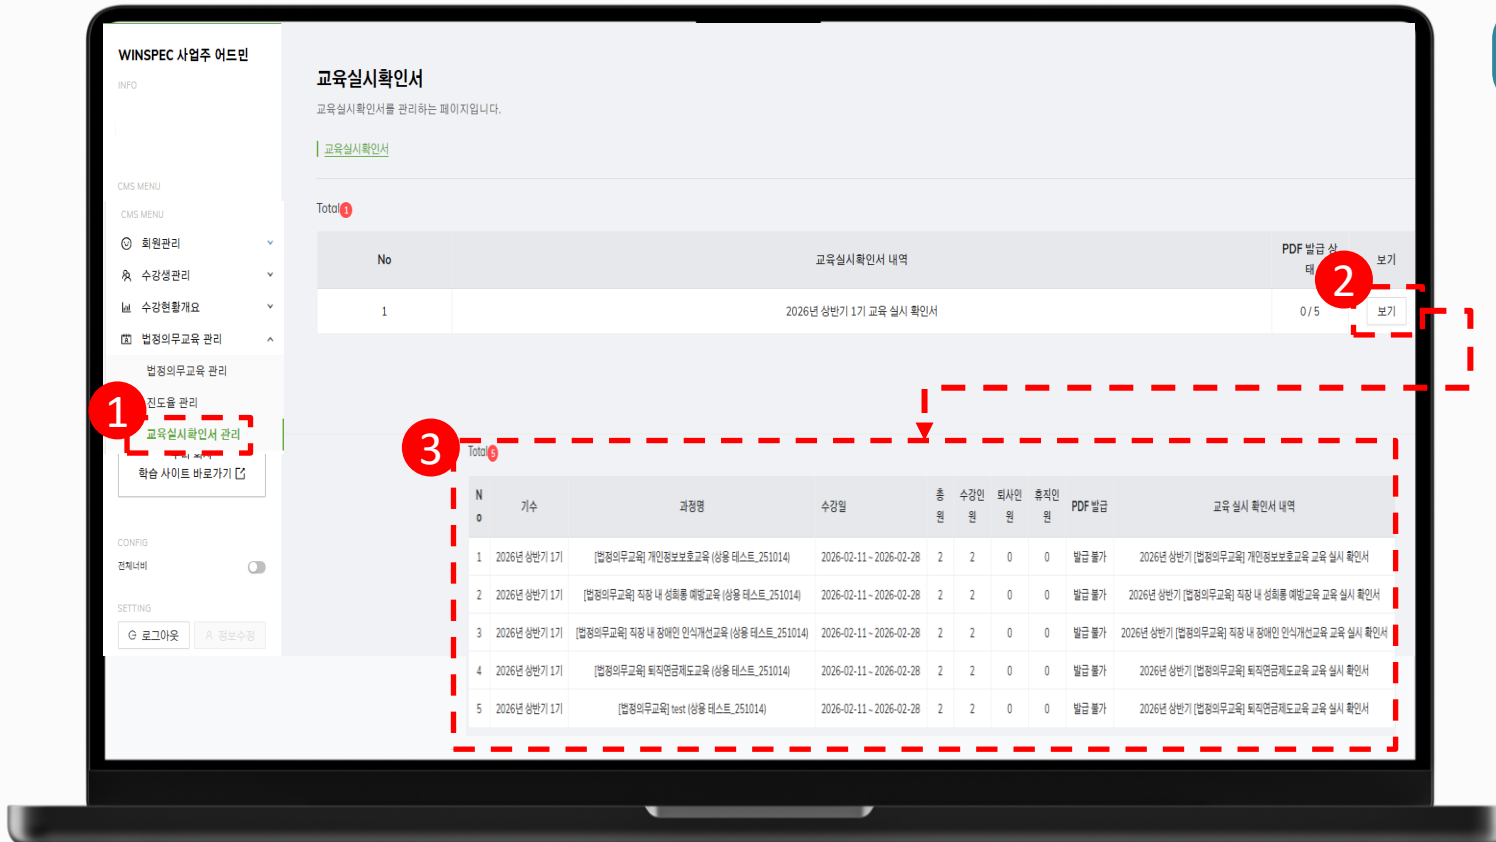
WINSPEC 사업주 어드민
INFO

CMS MENU
CMS MENU
회원관리
수강생관리
수강현황개요
법정의무교육 관리
법정의무교육 관리
진도율 관리
교육실시확인서 관리
학습 사이트 바로가기

CONFIG
전체너비

SETTING
로그아웃
정보수정

1

교육실시확인서
교육실시확인서를 관리하는 페이지입니다.
교육실시확인서

Total 1

| No | 교육실시확인서 내역 | PDF 발급 상태 | 보기 |
|---|---|---|---|
| 1 | 2026년 상반기 1기 교육 실시 확인서 | 0 / 5 | 보기 |

2

3

Total 5

| No | 기수 | 과정명 | 수강일 | 총원 | 수강인원 | 퇴사인원 | 휴직인원 | PDF 발급 | 교육 실시 확인서 내역 |
|---|---|---|---|---|---|---|---|---|---|
| 1 | 2026년 상반기 1기 | [법정의무교육] 개인정보보호교육 (상용 테스트_251014) | 2026-02-11 ~ 2026-02-28 | 2 | 2 | 0 | 0 | 발급 불가 | 2026년 상반기 [법정의무교육] 개인정보보호교육 교육 실시 확인서 |
| 2 | 2026년 상반기 1기 | [법정의무교육] 직장 내 성희롱 예방교육 (상용 테스트_251014) | 2026-02-11 ~ 2026-02-28 | 2 | 2 | 0 | 0 | 발급 불가 | 2026년 상반기 [법정의무교육] 직장 내 성희롱 예방교육 교육 실시 확인서 |
| 3 | 2026년 상반기 1기 | [법정의무교육] 직장 내 장애인 인식개선교육 (상용 테스트_251014) | 2026-02-11 ~ 2026-02-28 | 2 | 2 | 0 | 0 | 발급 불가 | 2026년 상반기 [법정의무교육] 직장 내 장애인 인식개선교육 교육 실시 확인서 |
| 4 | 2026년 상반기 1기 | [법정의무교육] 퇴직연금제도교육 (상용 테스트_251014) | 2026-02-11 ~ 2026-02-28 | 2 | 2 | 0 | 0 | 발급 불가 | 2026년 상반기 [법정의무교육] 퇴직연금제도교육 교육 실시 확인서 |
| 5 | 2026년 상반기 1기 | [법정의무교육] test (상용 테스트_251014) | 2026-02-11 ~ 2026-02-28 | 2 | 2 | 0 | 0 | 발급 불가 | 2026년 상반기 [법정의무교육] 퇴직연금제도교육 교육 실시 확인서 |